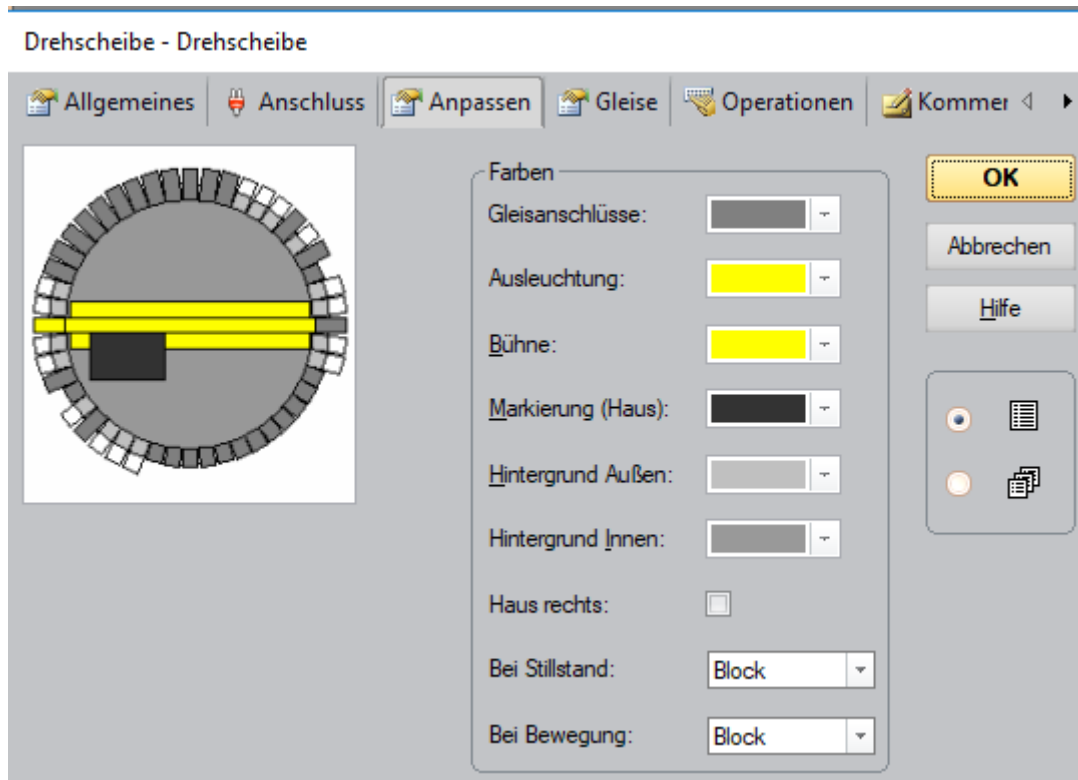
Drehscheibe - Drehscheibe

Allgemeines | Anschluss | Anpassen | Gleise | Operationen | Kommer

Farben

Gleisanschlüsse:

Ausleuchtung:

Bühne:

Markierung (Haus):

Hintergrund Außen:

Hintergrund Innen:

Haus rechts:

Bei Stillstand: Block

Bei Bewegung: Block

OK

Abbrechen

Hilfe